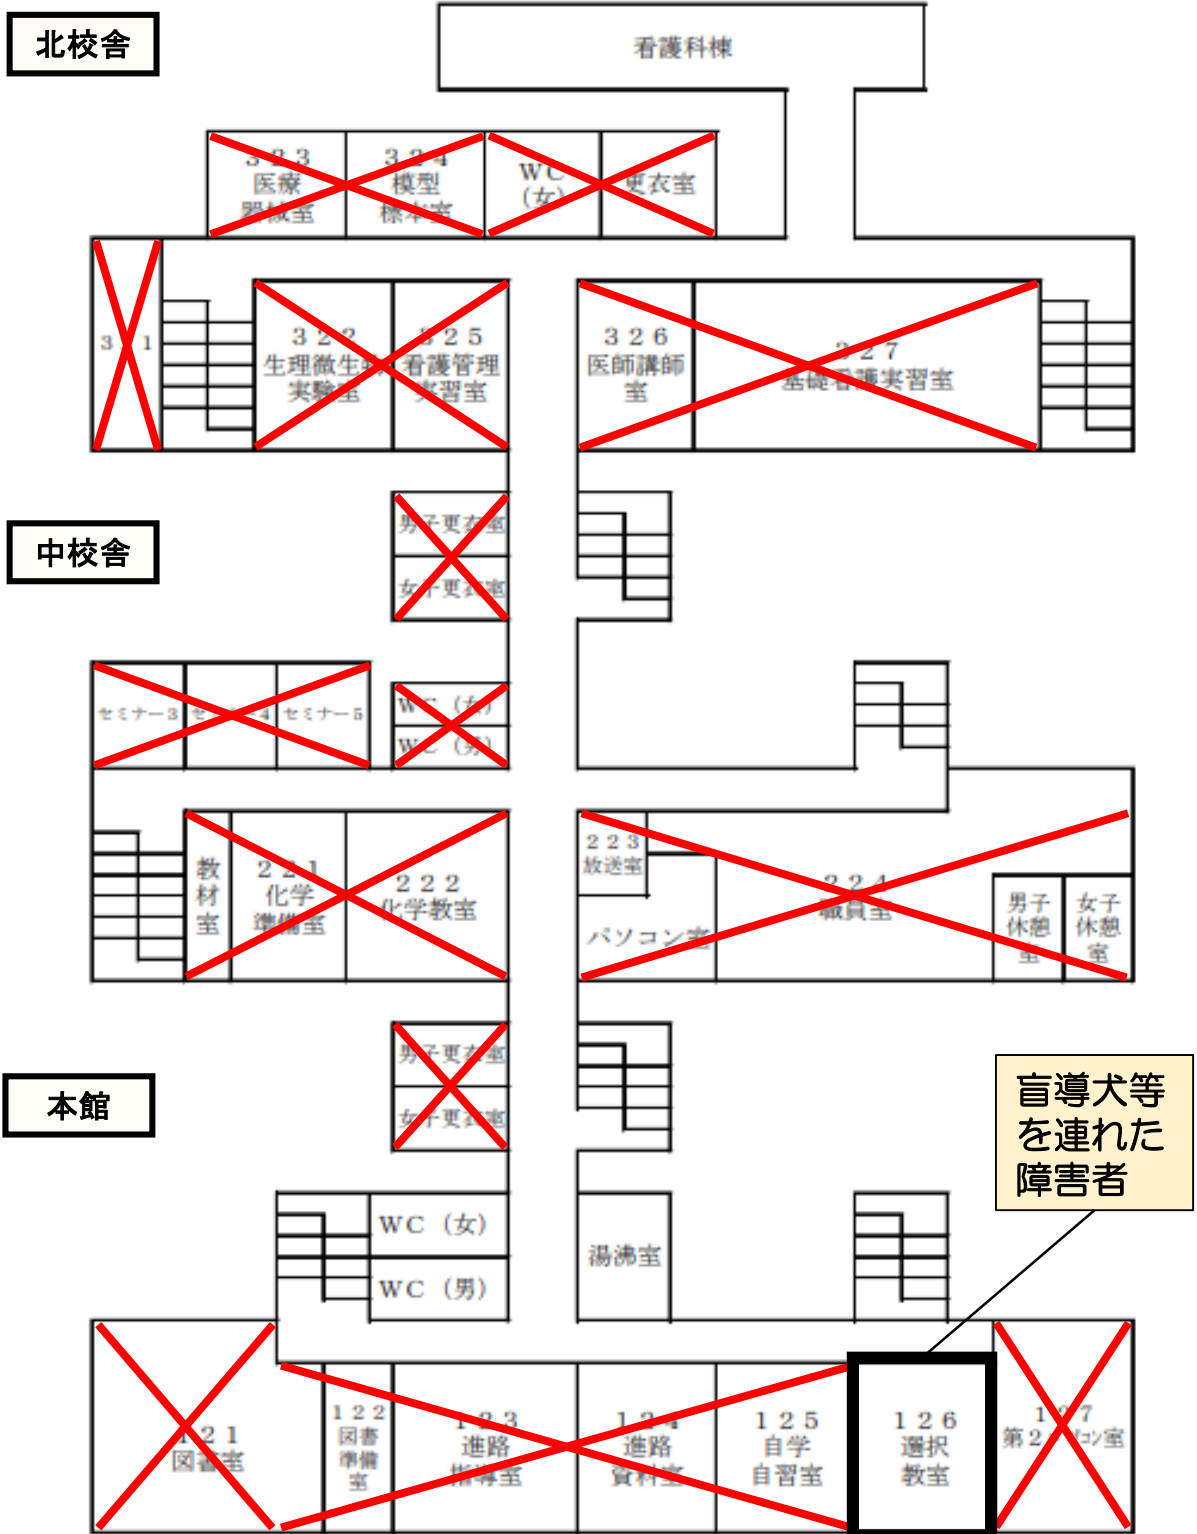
北校舎

看護科棟

３２３ 医療器械室

３２４ 模型標本室

WC（女）

更衣室

３２１

３２２ 生理微生物実験室

３２５ 看護管理実習室

３２６ 医師講師室

３２７ 基礎看護実習室

中校舎

男子更衣室

女子更衣室

セミナー３

セミナー４

セミナー５

WC（女）

WC（男）

教材室

２２１ 化学準備室

２２２ 化学教室

２２３ 放送室

パソコン室

２２４ 職員室

男子休憩室

女子休憩室

本館

男子更衣室

女子更衣室

盲導犬等を連れた障害者

WC（女）

WC（男）

湯沸室

１２１ 図書室

１２２ 図書準備室

１２３ 進路指導室

１２４ 進路資料室

１２５ 自学自習室

１２６ 選択教室

１２７ 第２パソコン室